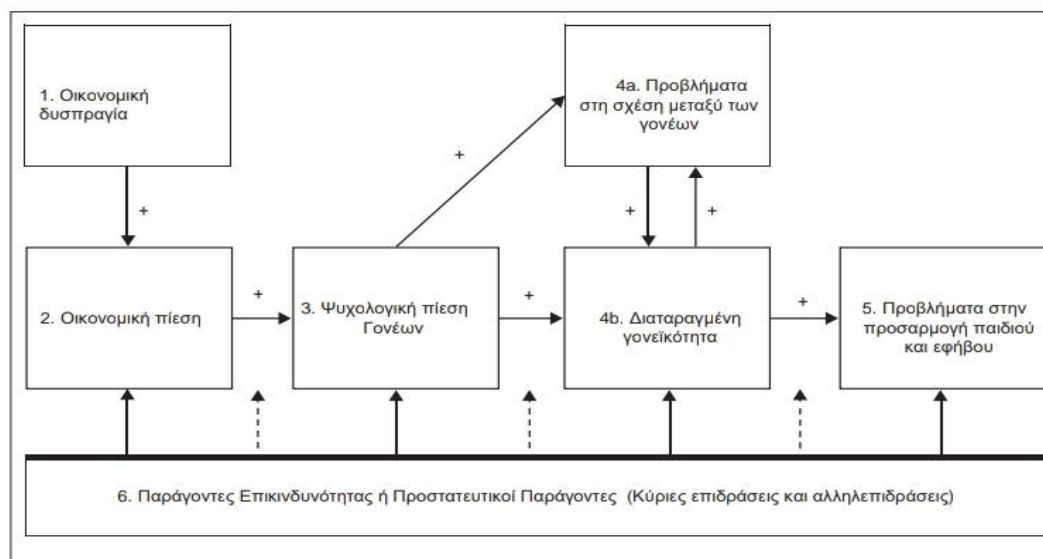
1. Οικονομική δυσπραγία

4a. Προβλήματα στη σχέση μεταξύ των γονέων

+

+

+

+

2. Οικονομική πίεση

+

3. Ψυχολογική πίεση Γονέων

+

4b. Διαταραγμένη γονεϊκότητα

+

5. Προβλήματα στην προσαρμογή παιδιού και εφήβου

6. Παράγοντες Επικινδυνότητας ή Προστατευτικοί Παράγοντες (Κύριες επιδράσεις και αλληλεπιδράσεις)